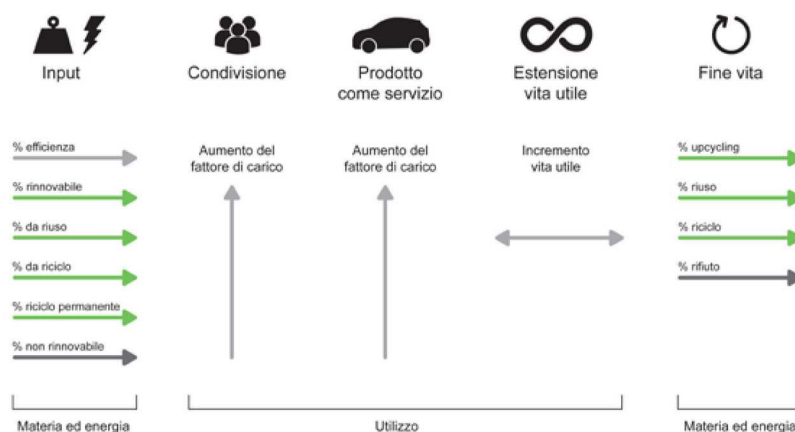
Input

% efficienza

% rinnovabile

% da riuso

% da riciclo

% riciclo permanente

% non rinnovabile

Materia ed energia

Condivisione

Aumento del fattore di carico

Prodotto come servizio

Aumento del fattore di carico

Estensione vita utile

Incremento vita utile

Utilizzo

Fine vita

% upcycling

% riuso

% riciclo

% rifiuto

Materia ed energia